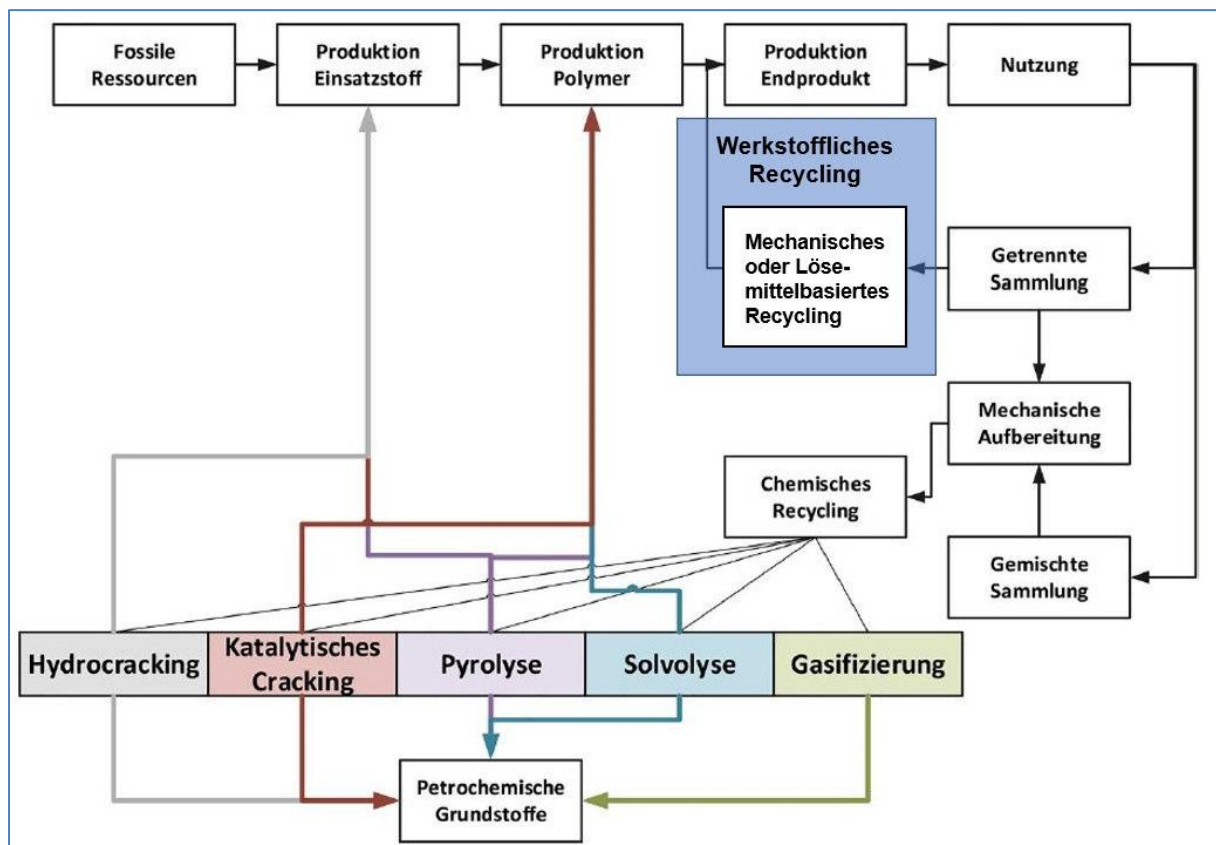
Fossile Ressourcen

Produktion Einsatzstoff

Produktion Polymer

Produktion Endprodukt

Nutzung

Werkstoffliches Recycling

Mechanisches oder Lösemittelbasiertes Recycling

Getrennte Sammlung

Mechanische Aufbereitung

Chemisches Recycling

Gemischte Sammlung

Hydrocracking

Katalytisches Cracking

Pyrolyse

Solvolyse

Gasifizierung

Petrochemische Grundstoffe